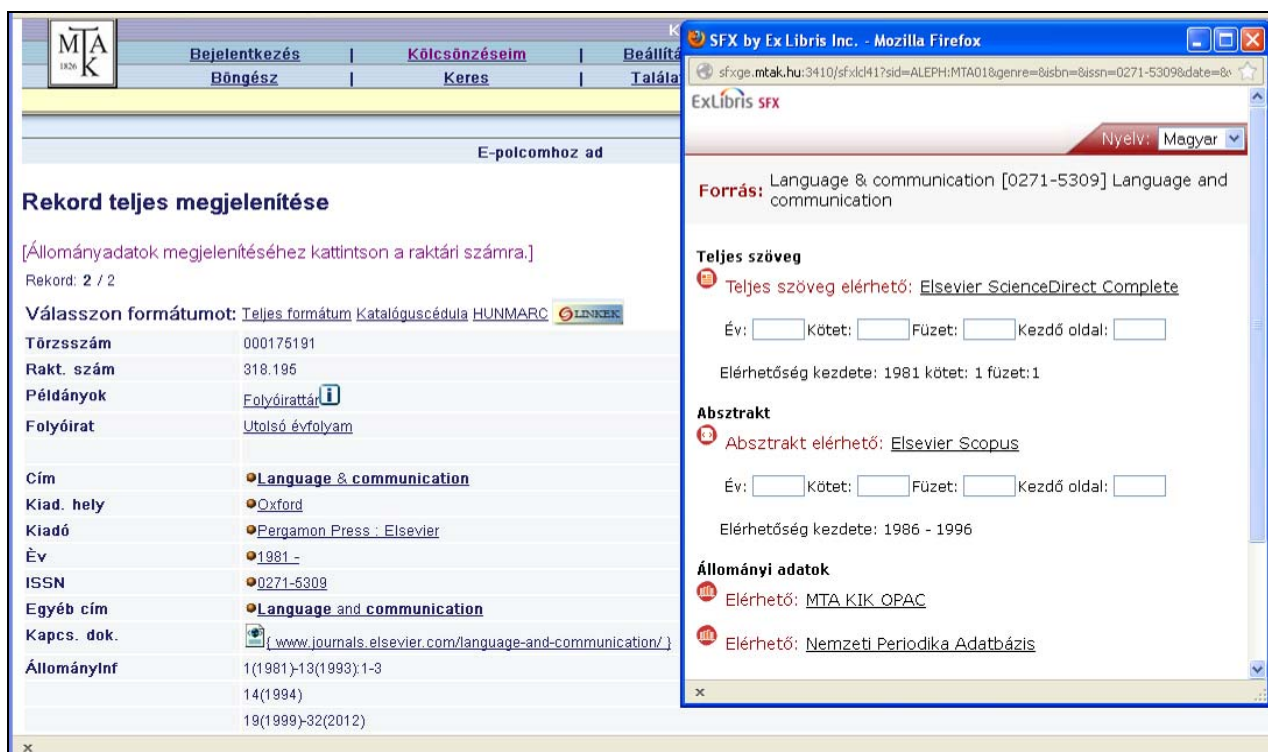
MTA 1826 K

Bejelentkezés | Kölcsönzéseim | Beállítá
Böngész | Keres | Találat

E-polcomhoz ad

Rekord teljes megjelenítése

[Állományadatok megjelenítéséhez kattintson a raktári számra.]

Rekord: 2 / 2

Válasszon formátumot: Teljes formátum Katalóguscédula HUNMARC LINKEK

| | |
|---|---|
| Törzsszám | 000175191 |
| Rakt. szám | 318.195 |
| Példányok | Folyóirattár |
| Folyóirat | Utolsó évfolyam |
| | |
| Cím | Language & communication |
| Kiad. hely | Oxford |
| Kiadó | Pergamon Press : Elsevier |
| Èv | 1981 - |
| ISSN | 0271-5309 |
| Egyéb cím | Language and communication |
| Kapcs. dok. | { www.journals.elsevier.com/language-and-communication/ } |
| Állományinf | 1(1981)-13(1993):1-3 |
| | 14(1994) |
| | 19(1999)-32(2012) |

×

SFX by Ex Libris Inc. - Mozilla Firefox

sfxge.mtak.hu:3410/sfxlcl41?sid=ALEPH:MTA01&genre=&isbn=&issn=0271-5309&date=&

ExLibris SFX

Nyelv: Magyar

Forrás: Language & communication [0271-5309] Language and communication

Teljes szöveg
Teljes szöveg elérhető: Elsevier ScienceDirect Complete

Év: Kötet: Füzet: Kezdő oldal:

Elérhetőség kezdete: 1981 kötet: 1 füzet:1

Absztrakt
Absztrakt elérhető: Elsevier Scopus

Év: Kötet: Füzet: Kezdő oldal:

Elérhetőség kezdete: 1986 - 1996

Állományi adatok
Elérhető: MTA KIK OPAC

Elérhető: Nemzeti Periodika Adatbázis

×